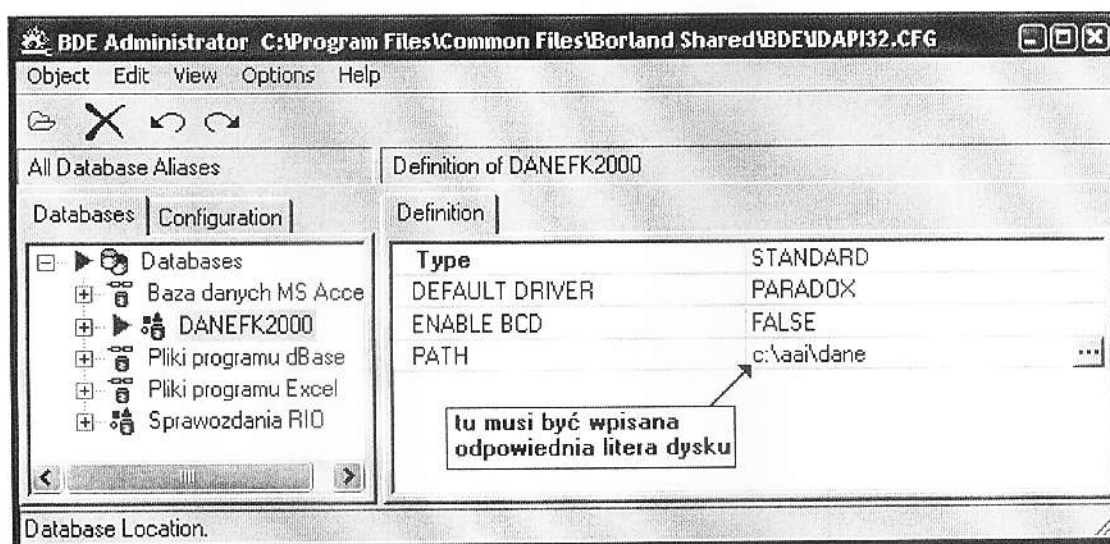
BDE Administrator C:\Program Files\Common Files\Borland Shared\BDE\IDAPI32.CFG

Object Edit View Options Help

All Database Aliases

Definition of DANEFK2000

Databases | Configuration

Definition

Databases
Baza danych MS Acce
DANEFK2000
Pliki programu dBase
Pliki programu Excel
Sprawozdania RIO

| Type | STANDARD |
|---|---|
| DEFAULT DRIVER | PARADOX |
| ENABLE BCD | FALSE |
| PATH | c:\aai\dane |

tu musi być wpisana odpowiednia litera dysku

Database Location.